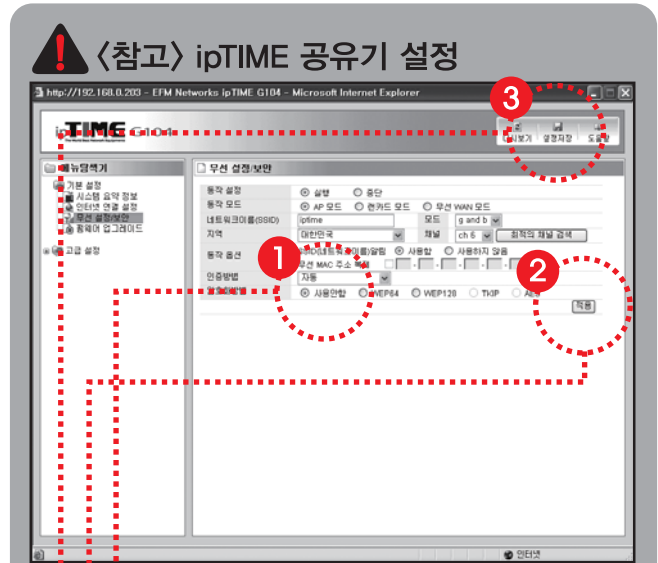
〈참고〉 ipTIME 공유기 설정

http://192.168.0.203 - EFM Networks ipTIME G104 - Microsoft Internet Explorer

3

ipTIME G104
The World Best Network Equipment

새로보기 설정저장 도움말

메뉴탐색기
기본 설정
시스템 요약 정보
인터넷 연결 설정
무선 설정/보안
펌웨어 업그레이드
고급 설정

무선 설정/보안

| 동작 설정 | ⊙ 실행 ○ 중단 | | |
|---|---|---|---|
| 동작 모드 | ⊙ AP 모드 ○ 랜카드 모드 ○ 무선 WAN 모드 | | |
| 네트워크이름(SSID) | iptime | 모드 | g and b |
| 지역 | 대한민국 | 채널 | ch 6 최적의 채널 검색 |
| 동작 옵션 | SSID(네트워크이름)알림 ⊙ 사용함 ○ 사용하지 않음 | | |
| | 무선 MAC 주소 복제 | | |
| 인증방법 | 자동 | | |
| 암호화방법 | ⊙ 사용안함 ○ WEP64 ○ WEP128 ○ TKIP ○ AES | | |

적용

1

2

인터넷